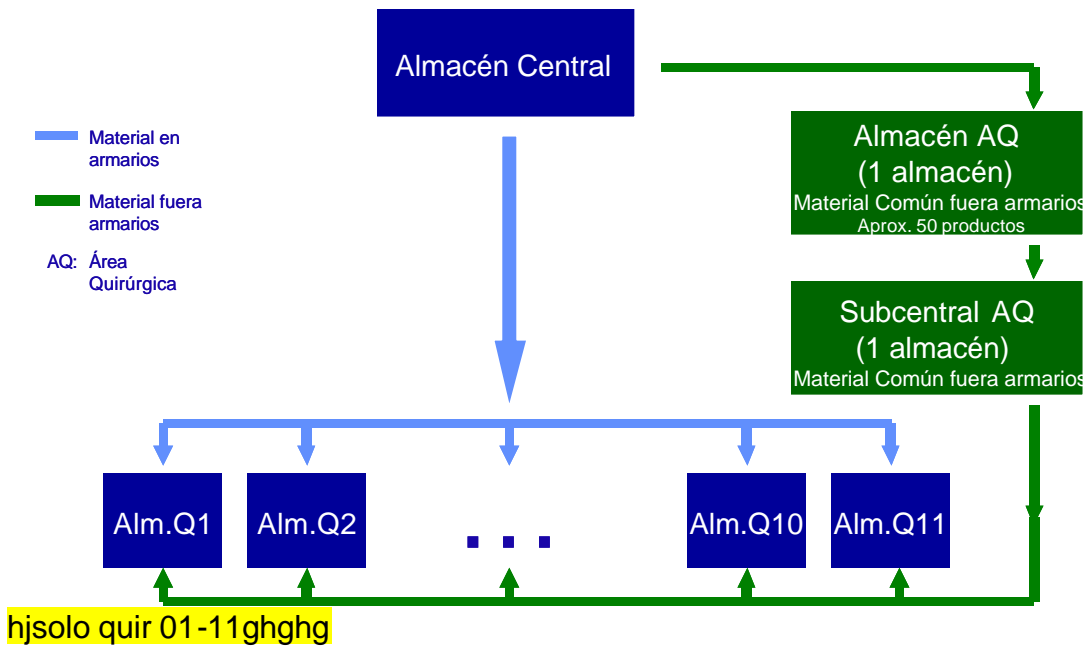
Almacén Central

Material en armarios

Material fuera armarios

AQ: Área Quirúrgica

Almacén AQ
(1 almacén)
Material Común fuera armarios
Aprox. 50 productos

Subcentral AQ
(1 almacén)
Material Común fuera armarios

Alm.Q1

Alm.Q2

. . .

Alm.Q10

Alm.Q11

hjsolo quir 01-11ghghg